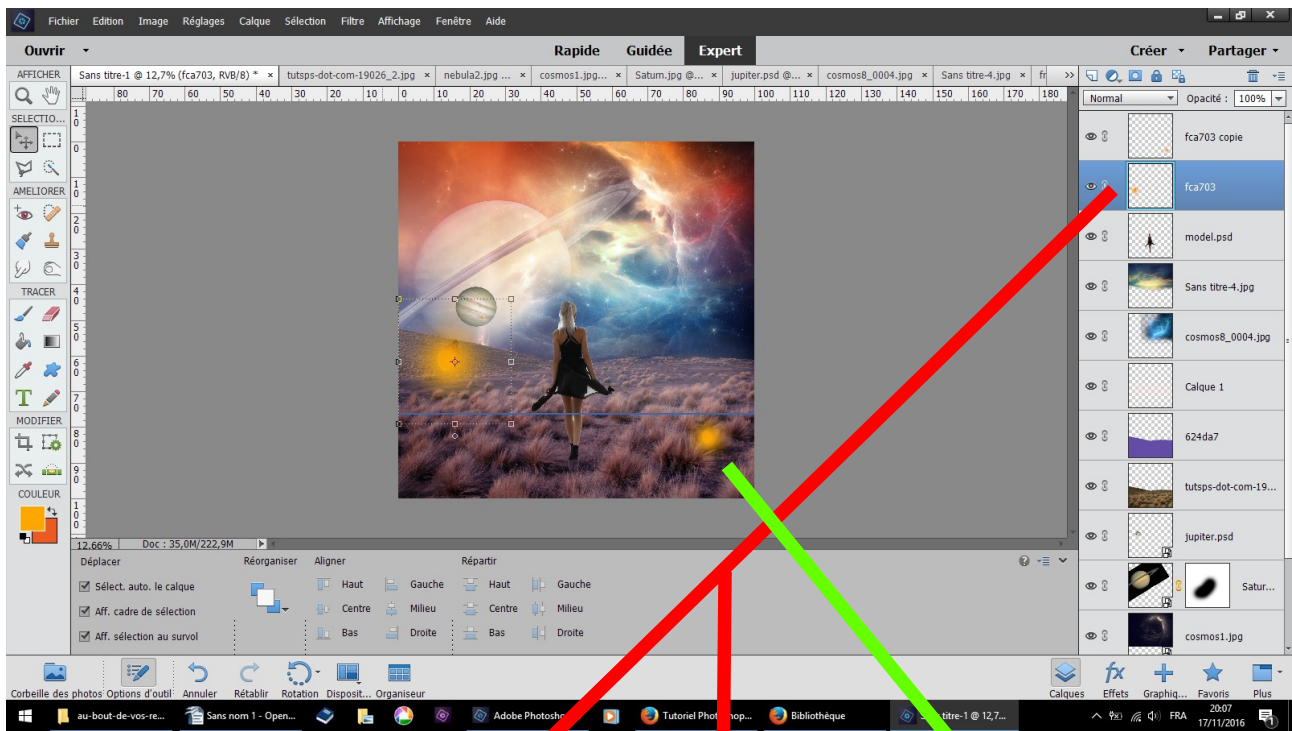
Fichier Edition Image Réglages Calque Sélection Filtre Affichage Fenêtre Aide

Ouvrir Rapide Guidée Expert Créer Partager

AFFICHER
Sans titre-1 @ 12,7% (fca703, RVB/8) * × tutsps-dot-com-19026_2.jpg × nebula2.jpg ... × cosmos1.jpg... × Saturn.jpg @... × jupiter.psd @... × cosmos8_0004.jpg × Sans titre-4.jpg × fr

80 70 60 50 40 30 20 10 0 10 20 30 40 50 60 70 80 90 100 110 120 130 140 150 160 170 180

SELECTIO...
AMELIORER
TRACER
MODIFIER
COULEUR

Normal Opacité : 100%

fca703 copie
fca703
model.psd
Sans titre-4.jpg
cosmos8_0004.jpg
Calque 1
624da7
tutsps-dot-com-19...
jupiter.psd
Satur...
cosmos1.jpg

12.66% Doc : 35,0M/222,9M

Déplacer
Sélect. auto. le calque
Aff. cadre de sélection
Aff. sélection au survol
Réorganiser
Aligner
Haut Gauche
Centre Milieu
Bas Droite
Répartir
Haut Gauche
Centre Milieu
Bas Droite

Corbeille des photos Options d'outil Annuler Rétablir Rotation Disposit... Organiseur
Calques Effets Graphiq... Favoris Plus

au-bout-de-vos-re... Sans nom 1 - Open... Adobe Photosho... Tutoriel Photoshop... Bibliothèque Sans titre-1 @ 12,7...
FRA 20:07 17/11/2016